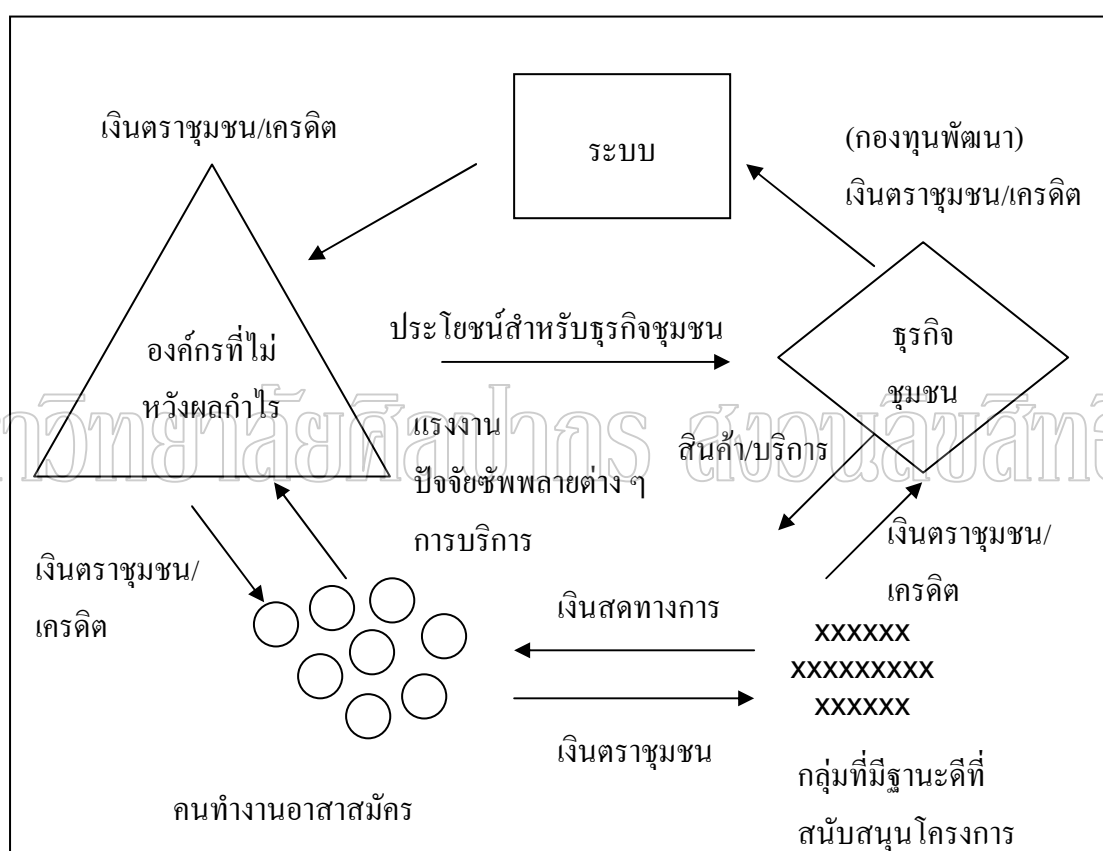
เงินตราชุมชน/เครดิต

ระบบ

(กองทุนพัฒนา)
เงินตราชุมชน/เครดิต

ประโยชน์สำหรับธุรกิจชุมชน

องค์กรที่ไม่หวังผลกำไร

ธุรกิจชุมชน

มหาวิทยาลัยศิลปากร สงวนลิขสิทธิ์

แรงงาน
ปัจจัยซัพพลายต่าง ๆ
การบริการ

สินค้า/บริการ

เงินตราชุมชน/เครดิต

เงินตราชุมชน/เครดิต

เงินสดทางการ

xxxxxx
xxxxxxxxx
xxxxxx

เงินตราชุมชน

กลุ่มที่มีฐานะดีที่สนับสนุนโครงการ

คนทำงานอาสาสมัคร